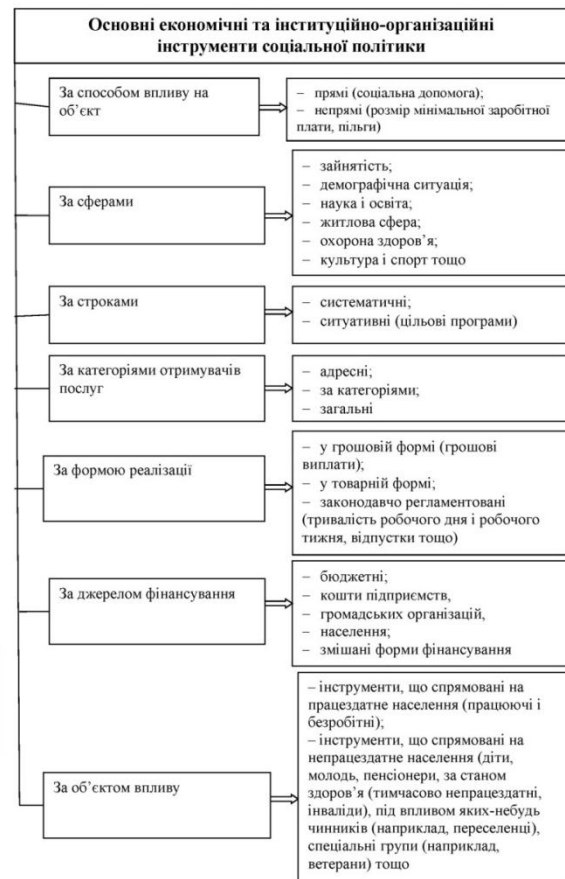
Основні економічні та інституційно-організаційні інструменти соціальної політики

За способом впливу на об'єкт

– прямі (соціальна допомога);
– непрямі (розмір мінімальної заробітної плати, пільги)

За сферами

– зайнятість;
– демографічна ситуація;
– наука і освіта;
– житлова сфера;
– охорона здоров'я;
– культура і спорт тощо

За строками

– систематичні;
– ситуативні (цільові програми)

За категоріями отримувачів послуг

– адресні;
– за категоріями;
– загальні

За формою реалізації

– у грошовій формі (грошові виплати);
– у товарній формі;
– законодавчо регламентовані (тривалість робочого дня і робочого тижня, відпустки тощо)

За джерелом фінансування

– бюджетні;
– кошти підприємств,
– громадських організацій,
– населення;
– змішані форми фінансування

За об'єктом впливу

– інструменти, що спрямовані на працездатне населення (працюючі і безробітні);
– інструменти, що спрямовані на непрацездатне населення (діти, молодь, пенсіонери, за станом здоров'я (тимчасово непрацездатні, інваліди), під впливом яких-небудь чинників (наприклад, переселенці), спеціальні групи (наприклад, ветерани) тощо